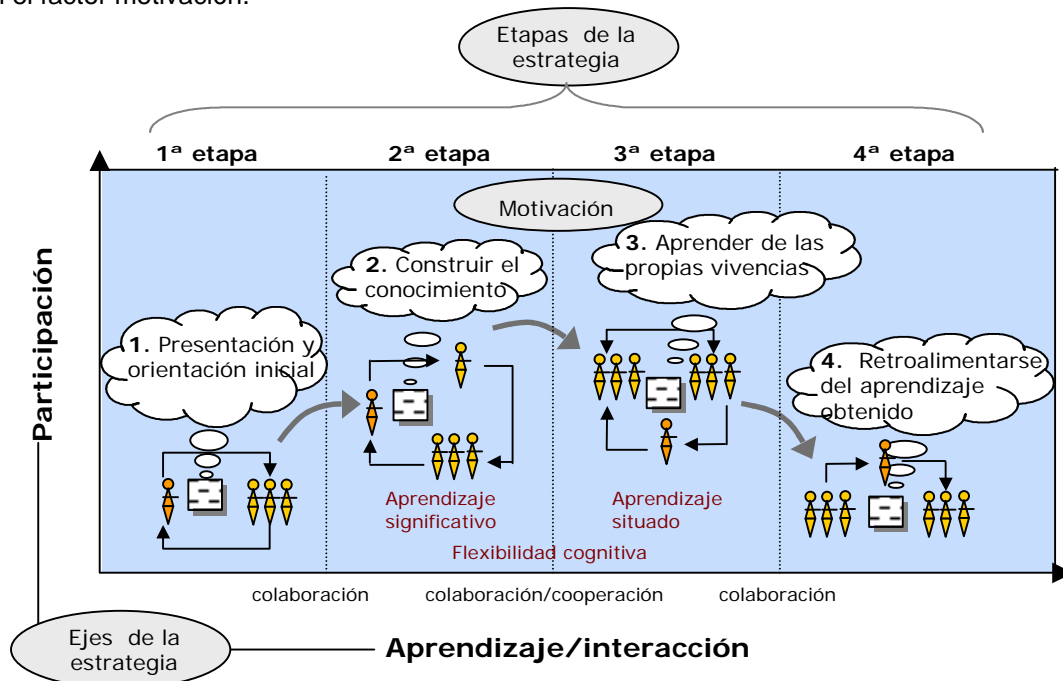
Etapas de la estrategia

1ª etapa

2ª etapa

3ª etapa

4ª etapa

Motivación

Participación

1. Presentación y orientación inicial

2. Construir el conocimiento

3. Aprender de las propias vivencias

4. Retroalimentarse del aprendizaje obtenido

Aprendizaje significativo

Aprendizaje situado

Flexibilidad cognitiva

colaboración

colaboración/cooperación

colaboración

Ejes de la estrategia

Aprendizaje/interacción